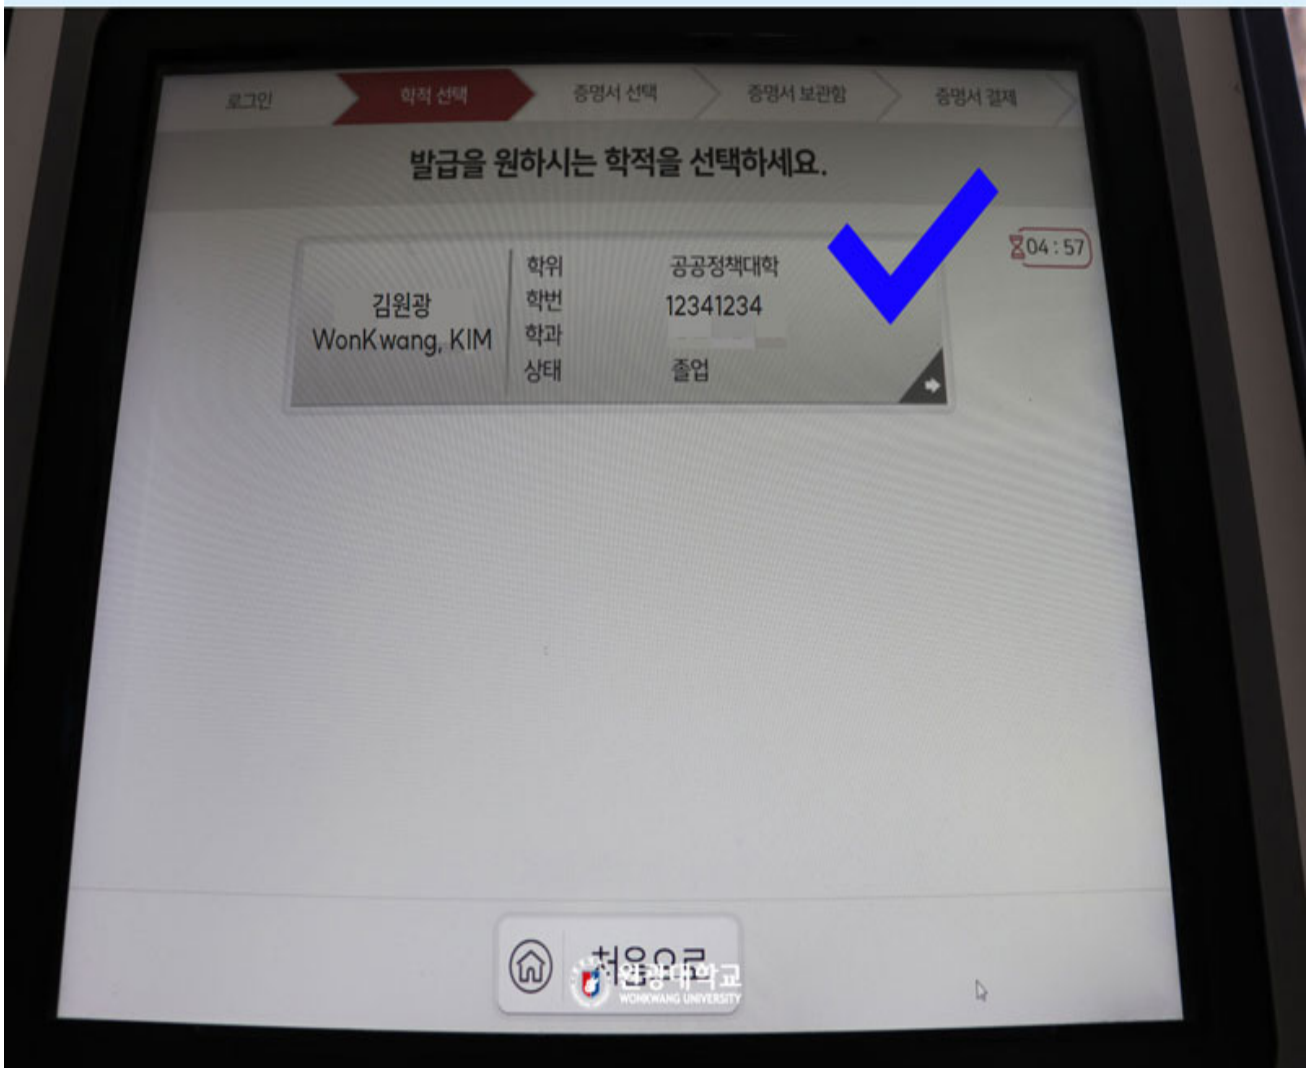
로그인 학적 선택 증명서 선택 증명서 보관함 증명서 결제

발급을 원하시는 학적을 선택하세요.

04 : 57

김원광
WonKwang, KIM

| 학위 | 공공정책대학 |
|---|---|
| 학번 | 12341234 |
| 학과 | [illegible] |
| 상태 | 졸업 |

처음으로

원광대학교
WONKWANG UNIVERSITY